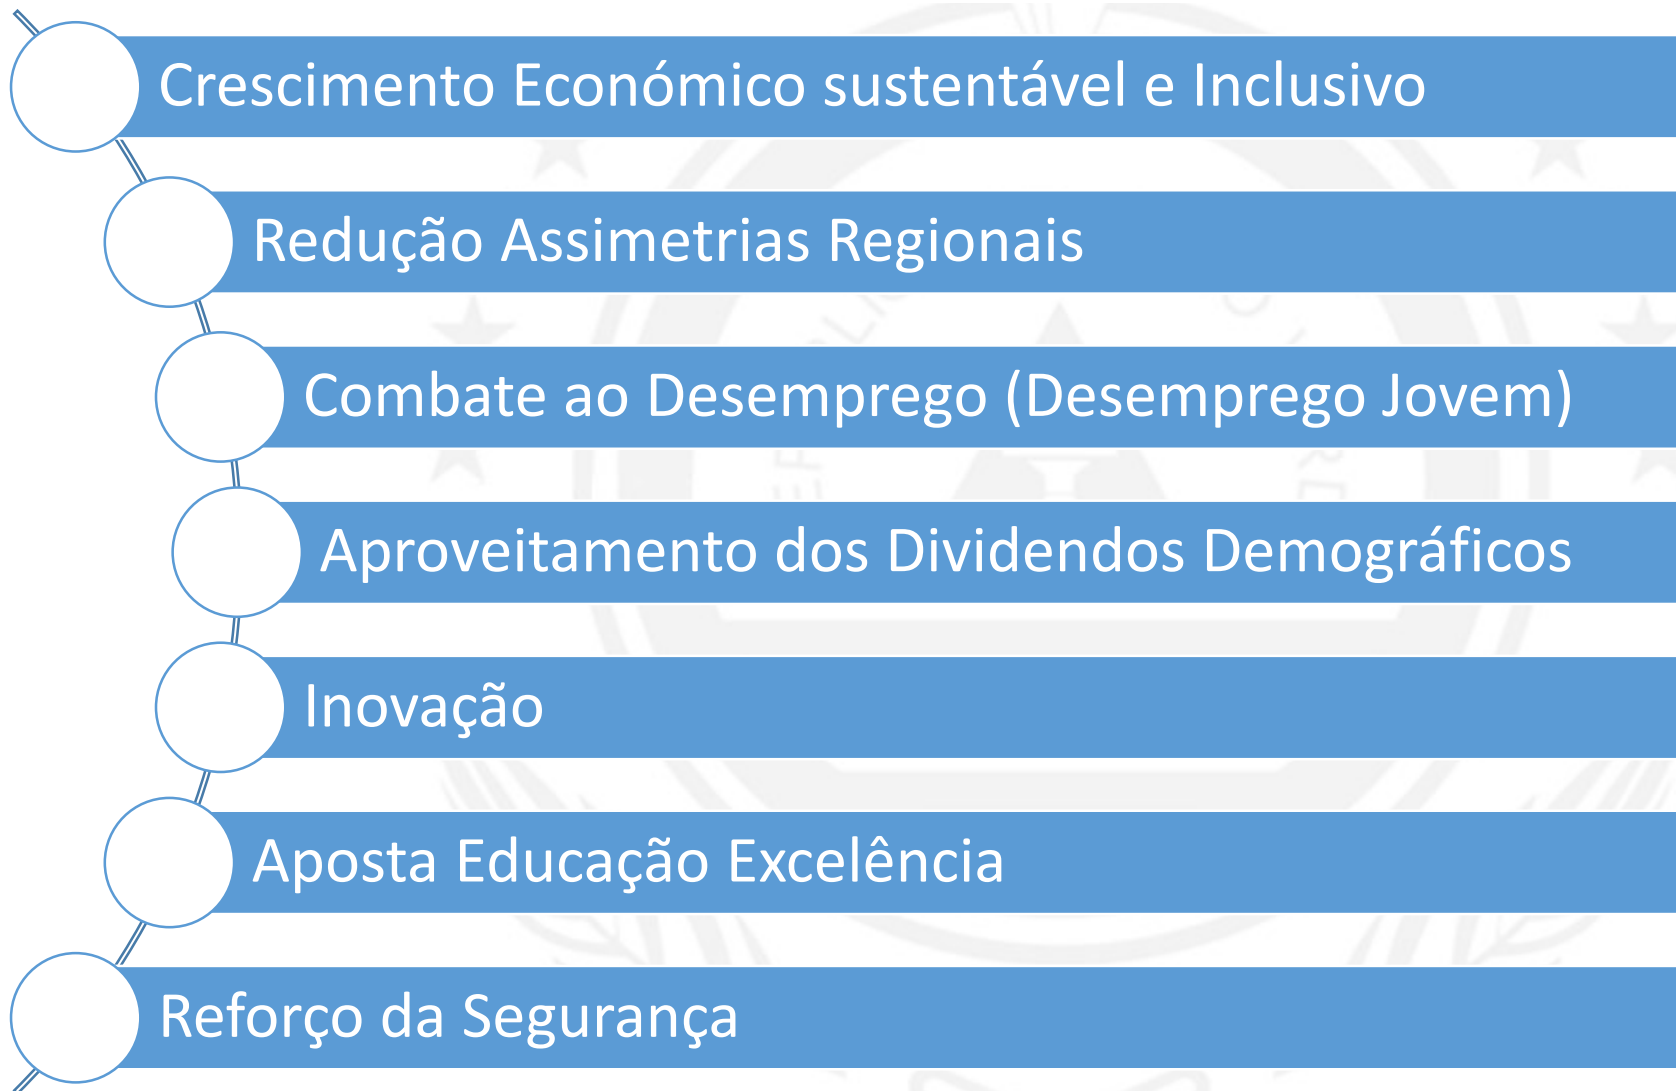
Crescimento Económico sustentável e Inclusivo

Redução Assimetrias Regionais

Combate ao Desemprego (Desemprego Jovem)

Aproveitamento dos Dividendos Demográficos

Inovação

Aposta Educação Excelência

Reforço da Segurança